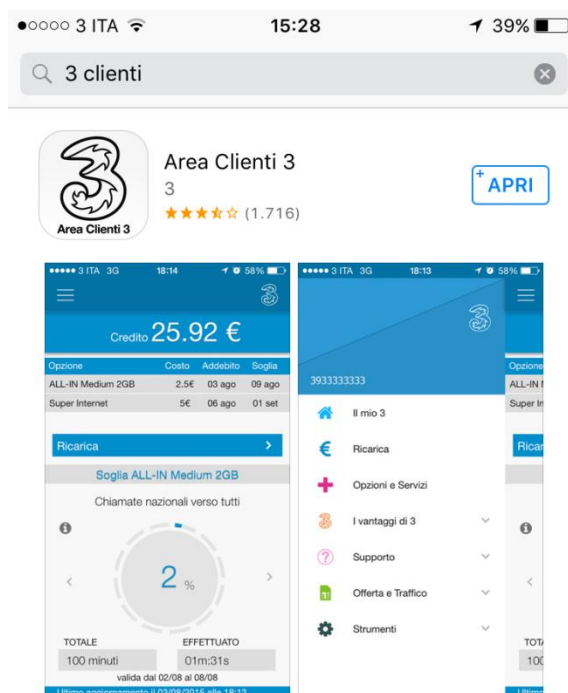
●○○○○ 3 ITA 15:28 39%

3 clienti

Area Clienti 3

Area Clienti 3
3
★★★★☆ (1.716)

APRI

●●●●● 3 ITA 3G 18:14 58%

Credito 25.92 €

| Opzione | Costo | Addebito | Soglia |
|---|---|---|---|
| ALL-IN Medium 2GB | 2.5€ | 03 ago | 09 ago |
| Super Internet | 5€ | 06 ago | 01 set |

Ricarica

Soglia ALL-IN Medium 2GB

Chiamate nazionali verso tutti

2 %

TOTALE
100 minuti

EFFETTUATO
01m:31s

valida dal 02/08 al 08/08

Ultimo aggiornamento il 02/08/2015 alle 18:13

●●●●● 3 ITA 3G 18:13 58%

3933333333

Il mio 3

Ricarica

Opzioni e Servizi

I vantaggi di 3

Supporto

Offerta e Traffico

Strumenti

Opzione
ALL-IN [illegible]
Super In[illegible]
Ricar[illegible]
TOT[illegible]
10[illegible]
Ultim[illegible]